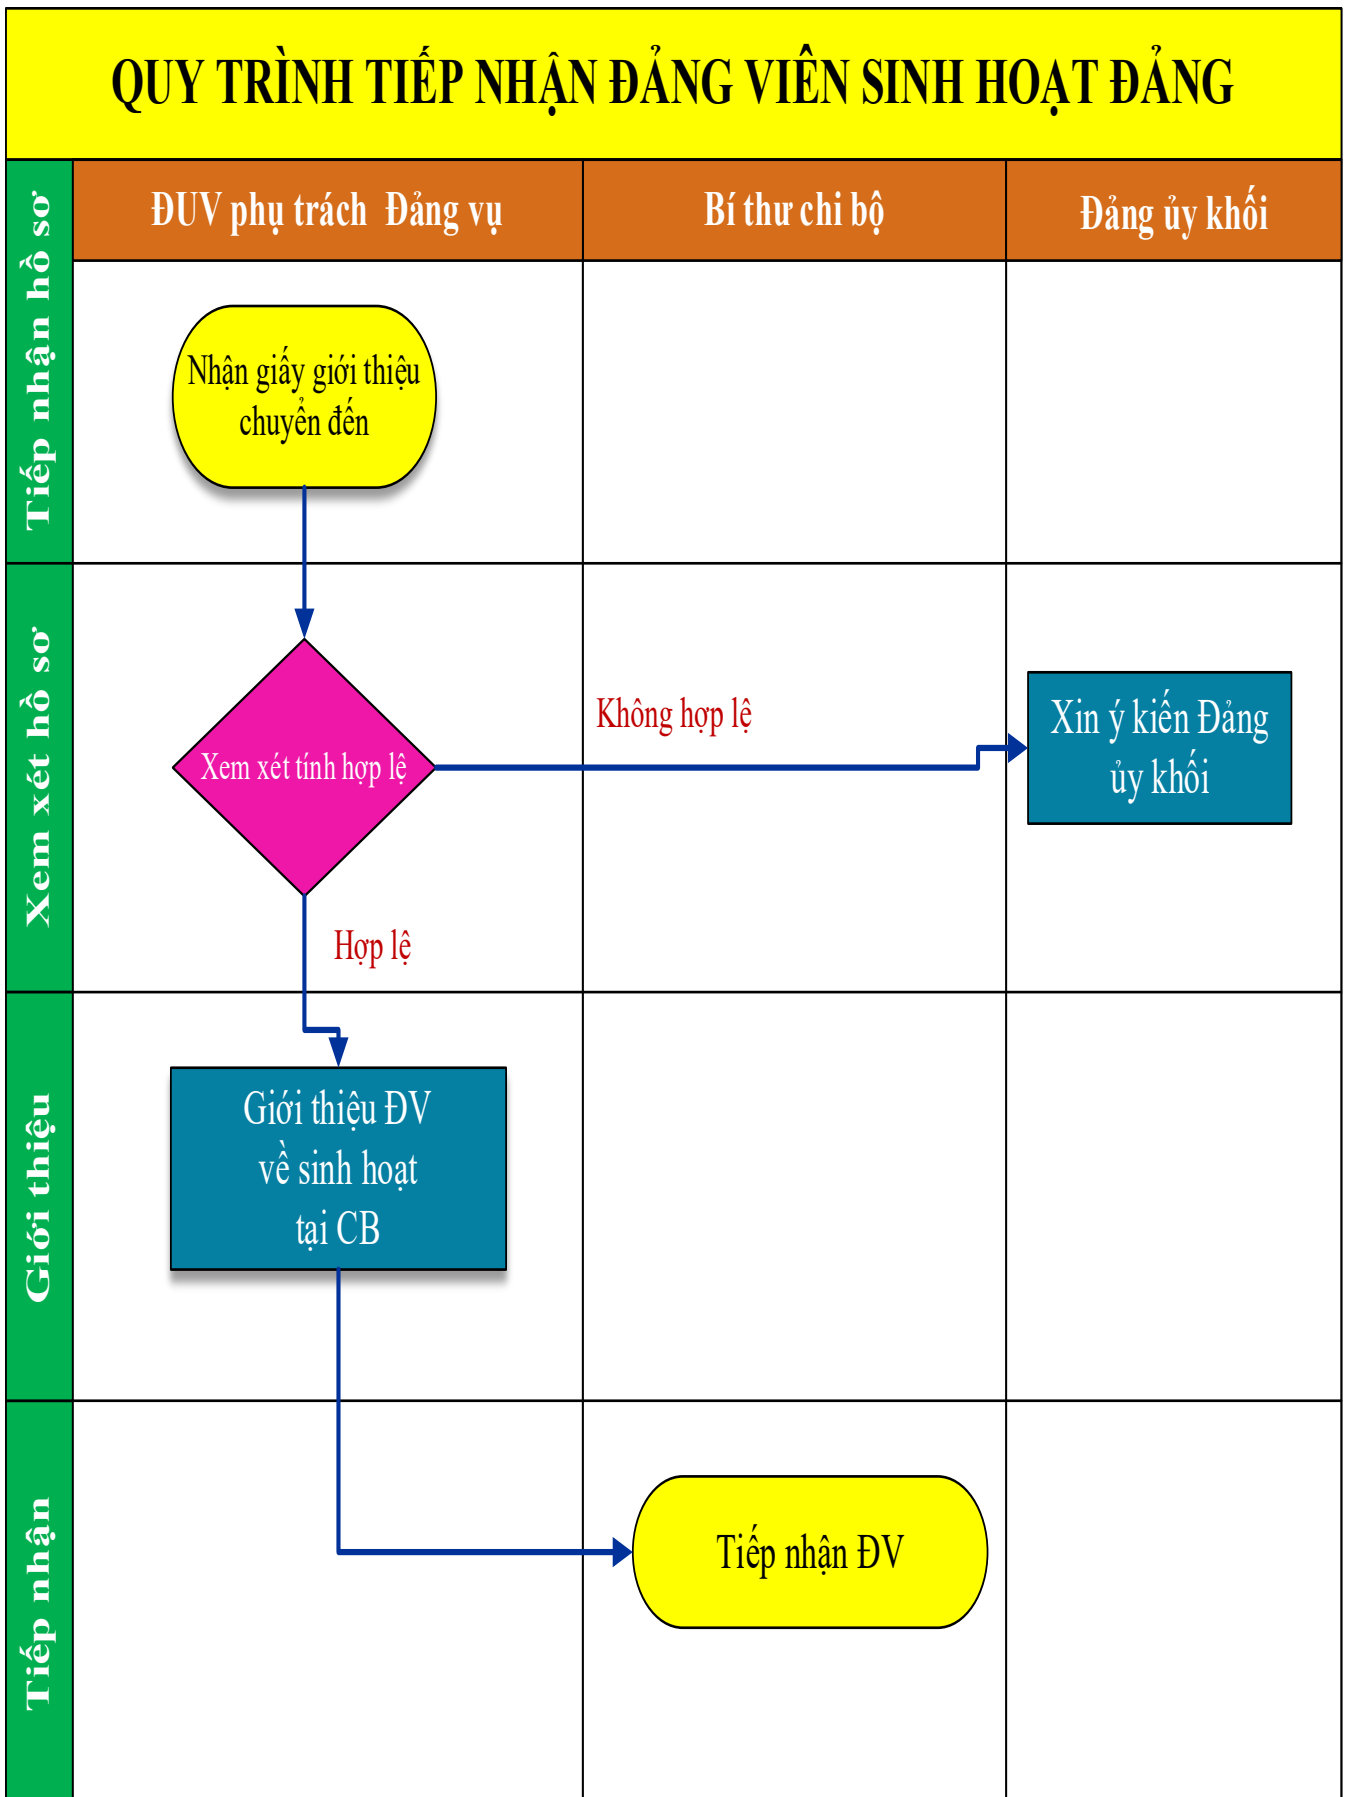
QUY TRÌNH TIẾP NHẬN ĐẢNG VIÊN SINH HOẠT ĐẢNG

| | ĐUV phụ trách Đảng vụ | Bí thư chi bộ | Đảng ủy khối |
|---|---|---|---|
| Tiếp nhận hồ sơ | Nhận giấy giới thiệu chuyển đến | | |
| Xem xét hồ sơ | Xem xét tính hợp lệ | Không hợp lệ | Xin ý kiến Đảng ủy khối |
| Giới thiệu | Hợp lệ<br>Giới thiệu ĐV về sinh hoạt tại CB | | |
| Tiếp nhận | | Tiếp nhận ĐV | |